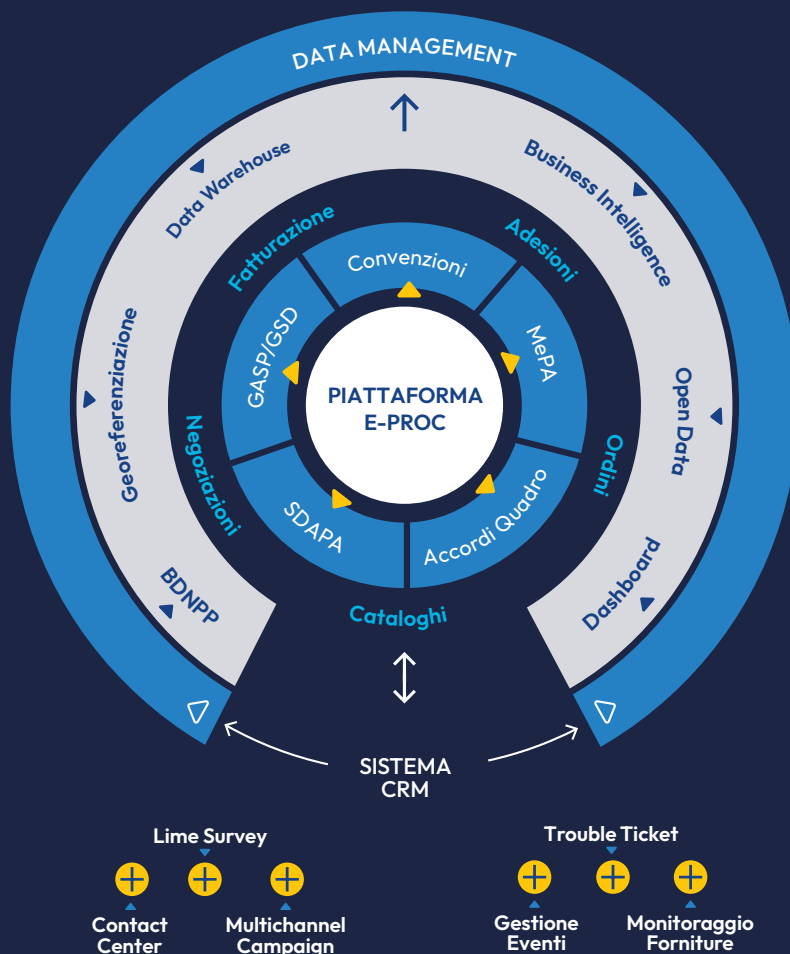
DATA MANAGEMENT

Data Warehouse

Business Intelligence

Georeferenziazione

Open Data

BDNPP

Dashboard

Fatturazione

Adesioni

Negoziazioni

Ordini

Cataloghi

Convenzioni

MePA

Accordi Quadro

SDAPA

GASP/GSD

PIATTAFORMA E-PROC

SISTEMA CRM

Lime Survey

Contact Center

Multichannel Campaign

Trouble Ticket

Gestione Eventi

Monitoraggio Forniture